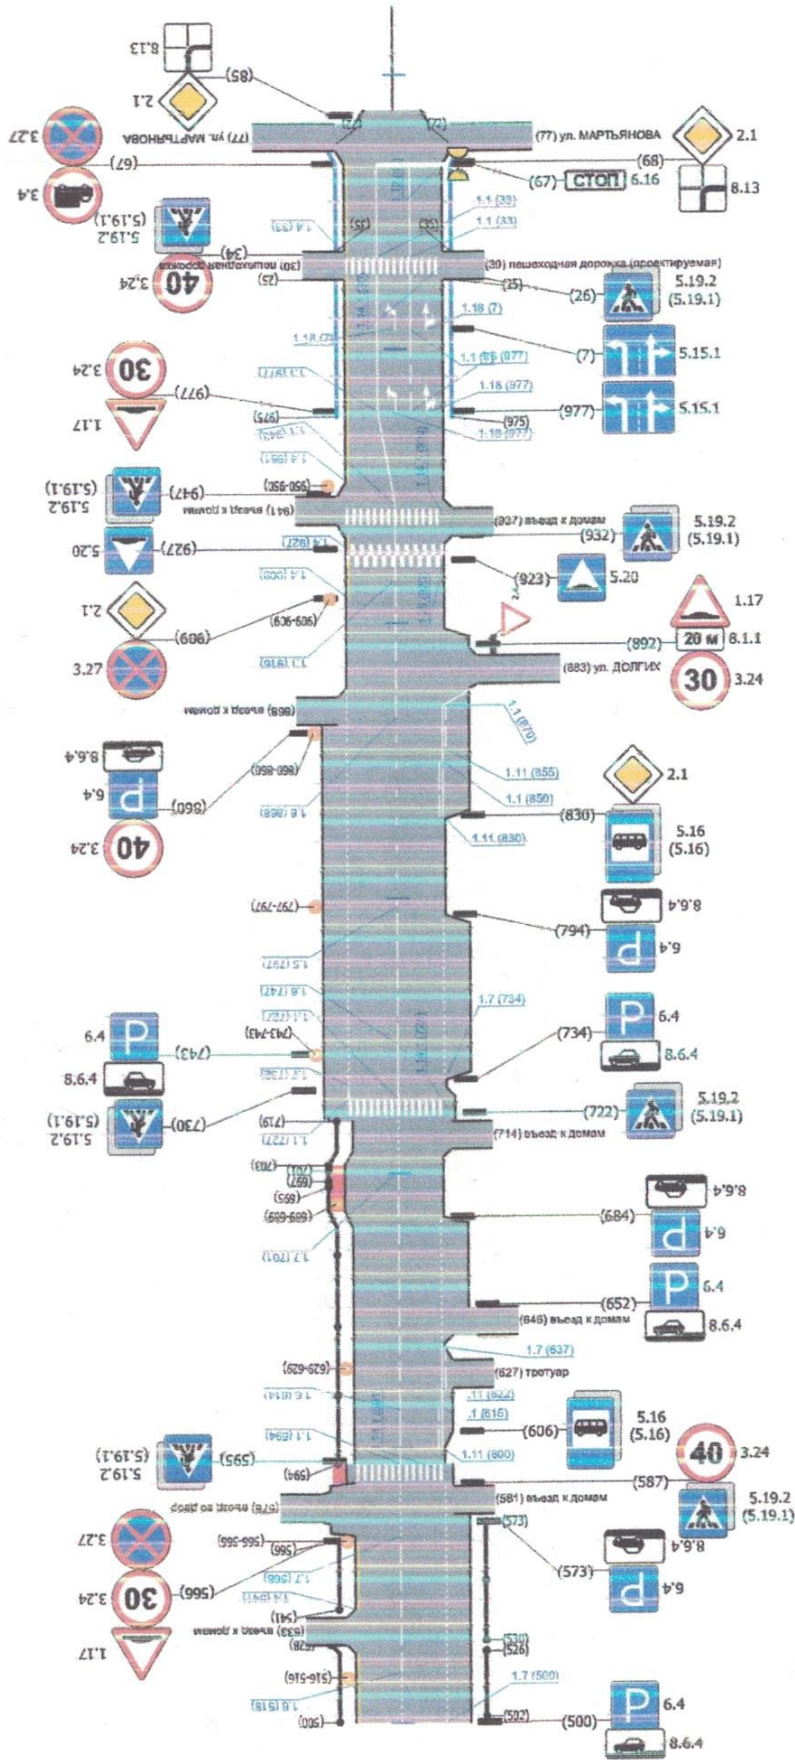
8.13
2.1
(85)
(77) ул. МАРТЬЯНОВА
3.27
(67)
3.4
(77) ул. МАРТЬЯНОВА
2.1
(68)
(67) СТОП 6.16
8.13
5.19.2
(5.19.1)
1.1 (33)
1.1 (33)
(34)
(30) пешеходная дорожка
(30) пешеходная дорожка (проектируемая)
40 3.24
(25)
(25)
(26)
5.19.2
(5.19.1)
1.18 (7)
(7)
5.15.1
30 3.24
1.1 (86 977)
1.18 (977)
(977)
(975)
(977)
5.15.1
1.17
1.18 (977)
(950-956)
5.19.2
(5.19.1)
(947)
(941) въезд к домам
(937) въезд к домам
(932)
5.19.2
(5.19.1)
5.20
(927)
(923)
5.20
2.1
(636-606)
(606)
1.17
(892)
20 м 8.1.1
3.27
(883) ул. ДОЛГИХ
30 3.24
(888) въезд к домам
1.1 (870)
8.6.4
(860-868)
1.11 (855)
2.1
6.4
(860)
1.1 (850)
(830)
40 3.24
1.11 (830)
5.16
(5.16)
(797-797)
8.6.4
(794)
6.4
1.5 (797)
1.7 (734)
6.4
(743-743)
6.4
(743)
(734)
8.6.4
8.6.4
5.19.2
(730)
(722)
5.19.2
(5.19.1)
(5.19.1)
(714) въезд к домам
8.6.4
(684)
6.4
6.4
(652)
(648) въезд к домам
8.6.4
1.7 (637)
(627-629)
(627) тротуар
1.11 (622)
1.1 (616)
(606)
5.16
(5.16)
40 3.24
1.11 (600)
5.19.2
(5.19.1)
(595)
(587)
(581) въезд к домам
5.19.2
(5.19.1)
(573)
3.27
(566-566)
(573)
8.6.4
(566)
30 3.24
(566)
6.4
(541)
1.17
(533) въезд к домам
(528)
(526)
(520)
(516-516)
1.7 (500)
6.4
(502)
(500)
8.6.4
(500)